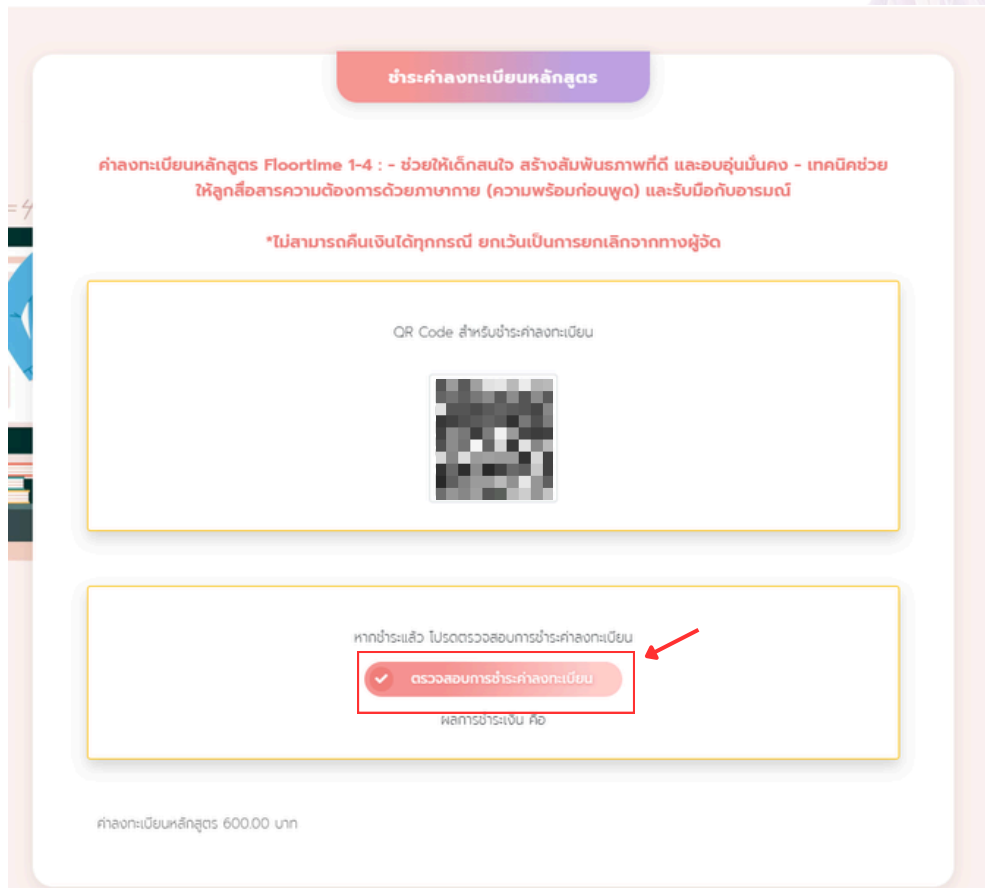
ชำระค่าลงทะเบียนหลักสูตร

ค่าลงทะเบียนหลักสูตร Floortime 1-4 : - ช่วยให้เด็กสนใจ สร้างสัมพันธภาพที่ดี และอบอุ่นมั่นคง - เทคนิคช่วยให้ลูกสื่อสารความต้องการด้วยภาษากาย (ความพร้อมก่อนพูด) และรับมือกับอารมณ์

*ไม่สามารถคืนเงินได้ทุกกรณี ยกเว้นเป็นการยกเลิกจากทางผู้จัด

QR Code สำหรับชำระค่าลงทะเบียน

หากชำระแล้ว โปรดตรวจสอบการชำระค่าลงทะเบียน

ตรวจสอบการชำระค่าลงทะเบียน

ผลการชำระเงิน คือ

ค่าลงทะเบียนหลักสูตร 600.00 บาท